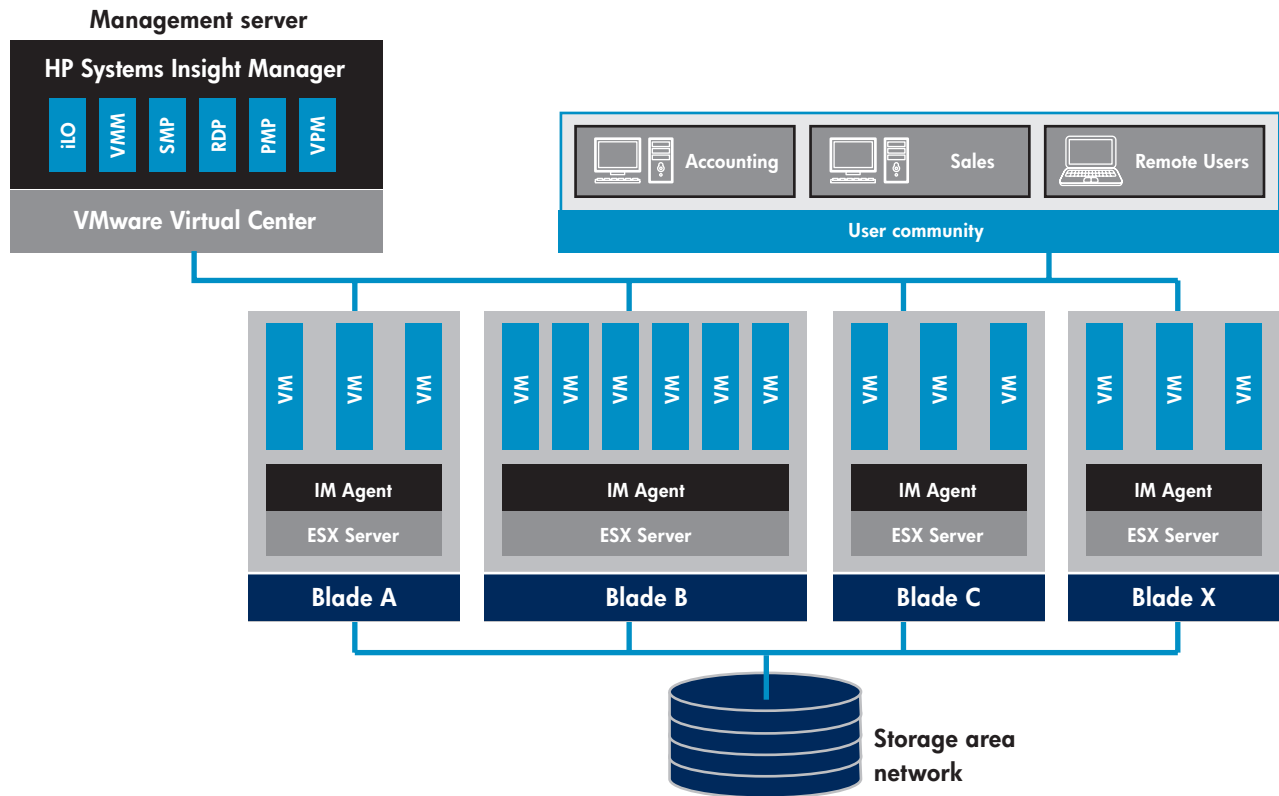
Management server

HP Systems Insight Manager

iLO VMM SMP RDP PMP VPM

VMware Virtual Center

Accounting Sales Remote Users

User community

VM VM VM

IM Agent

ESX Server

Blade A

VM VM VM VM VM VM

IM Agent

ESX Server

Blade B

VM VM VM

IM Agent

ESX Server

Blade C

VM VM VM

IM Agent

ESX Server

Blade X

Storage area network